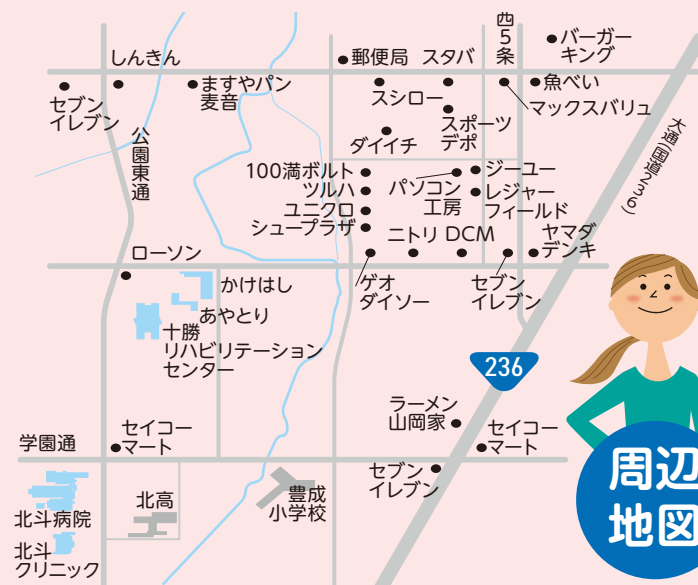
西5条
しんきん
郵便局
スタバ
バーガーキング
セブンイレブン
ますやパン麦音
魚べい
マックスバリュ
スシロー
スポーツデポ
公園東通
ダイイチ
大通(国道236)
100満ボルト
ツルハ
ユニクロ
シュープラザ
パソコン工房
ジーユー
レジャーフィールド
ニトリ
DCM
ヤマダデンキ
ローソン
かけはし
ゲオ
ダイソー
セブンイレブン
あやとり
十勝リハビリテーションセンター
236
ラーメン山岡家
セイコーマート
セイコーマート
学園通
セブンイレブン
北高
豊成小学校
北斗病院
北斗クリニック
周辺地図